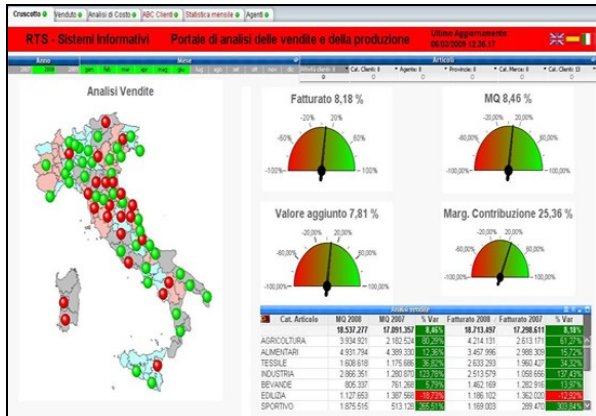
Cruscotto | Venduto | Analisi di Costo | ABC Clienti | Statistica mensile | Agenti

RTS - Sistemi Informativi    Portale di analisi delle vendite e della produzione    Ultimo Aggiornamento: 06.03.2009 12.36.17

Anno
2007 2008 gen feb mar apr mag giu lug ago set ott nov dic

Mese

Articoli
Attività Cliente: 0 | Cat. Cliente: 0 | Agente: 0 | Provincia: 0 | Cat. Merce: 0 | Cat. Fattura: 0

Analisi Vendite

Fatturato 8,18 %
-20% 20%
-60% 60%
-100% 100%
0

MQ 8,46 %
-20,00% 20,00%
-60,00% 60,00%
-100,00% 100,00%
0

Valore aggiunto 7,81 %
-20,00% 20,00%
-60,00% 60,00%
-100,00% 100,00%
0

Marg. Contribuzione 25,36 %
-20,00% 20,00%
-60,00% 60,00%
-100,00% 100,00%
0

Analisi vendite

| Cat. Articolo | MQ 2008 | MQ 2007 | % Var | Fatturato 2008 | Fatturato 2007 | % Var |
|---|---|---|---|---|---|---|
| | 18.537.277 | 17.091.357 | 8,46% | 18.713.497 | 17.298.611 | 8,18% |
| AGRICOLTURA | 3.934.921 | 2.182.524 | 80,29% | 4.214.131 | 2.613.171 | 61,27% |
| ALIMENTARI | 4.931.794 | 4.389.330 | 12,36% | 3.457.996 | 2.988.309 | 15,72% |
| TESSILE | 1.608.618 | 1.176.686 | 36,71% | 2.633.293 | 1.960.427 | 34,32% |
| INDUSTRIA | 2.866.351 | 1.280.870 | 123,78% | 2.513.579 | 1.058.656 | 137,43% |
| BEVANDE | 805.337 | 761.268 | 5,79% | 1.462.169 | 1.282.916 | 13,97% |
| EDILIZIA | 1.127.653 | 1.387.568 | -18,73% | 1.186.102 | 1.362.020 | -12,92% |
| SPORTIVO | 1.875.515 | 513.128 | 265,51% | 1.169.003 | 289.470 | 303,84% |